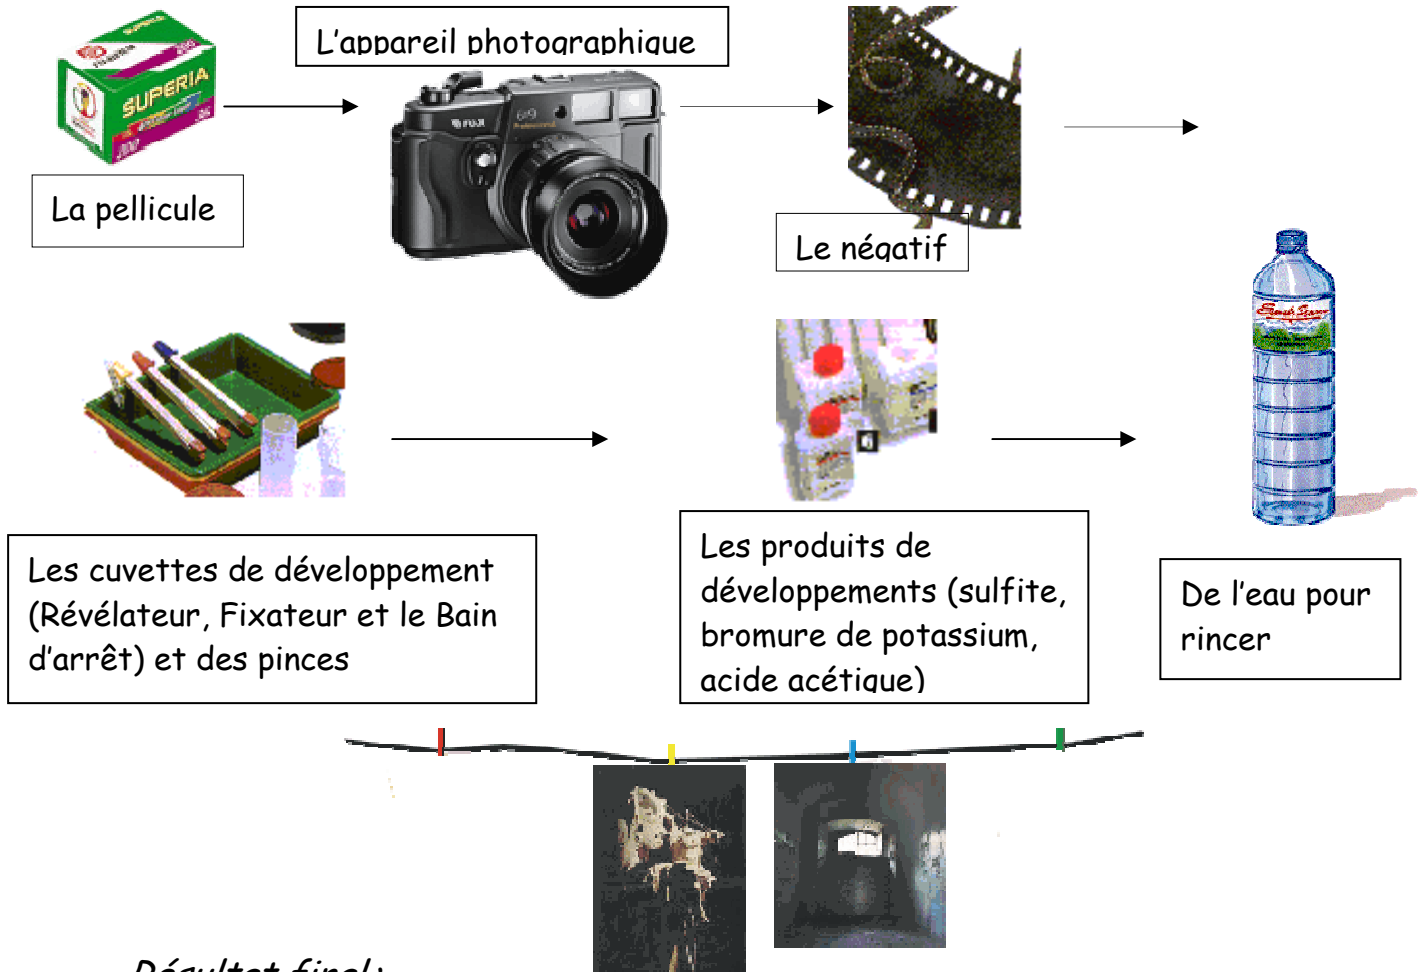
La pellicule

L'appareil photographique

Le négatif

Les cuvettes de développement (Révélateur, Fixateur et le Bain d'arrêt) et des pinces

Les produits de développements (sulfite, bromure de potassium, acide acétique)

De l'eau pour rincer

Résultat final: